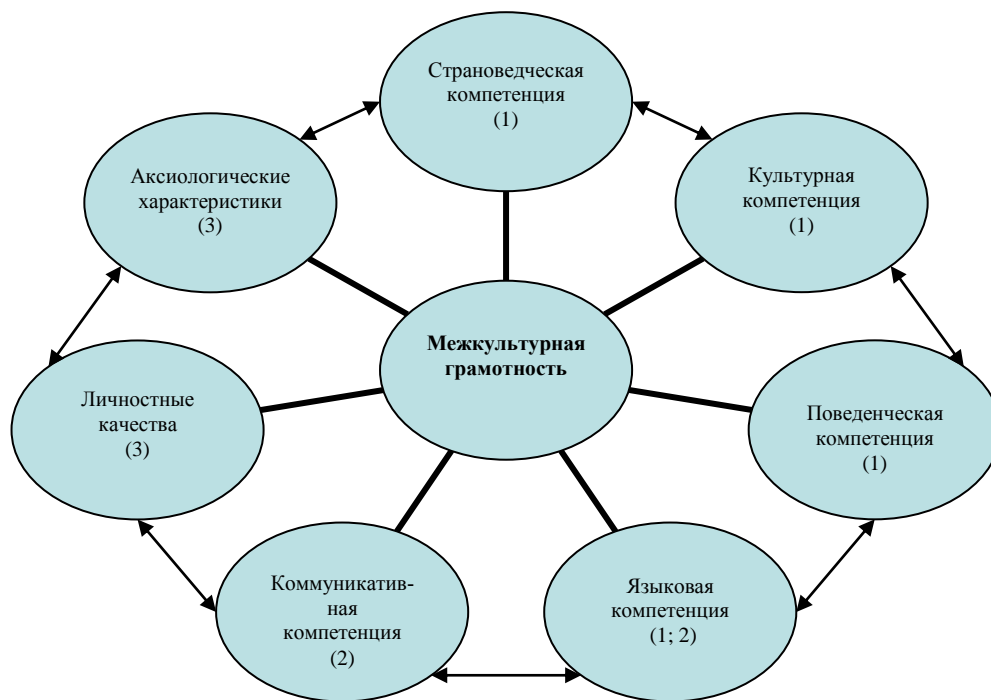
Страноведческая компетенция (1)

Культурная компетенция (1)

Поведенческая компетенция (1)

Языковая компетенция (1; 2)

Коммуникативная компетенция (2)

Личностные качества (3)

Аксиологические характеристики (3)

**Межкультурная грамотность**